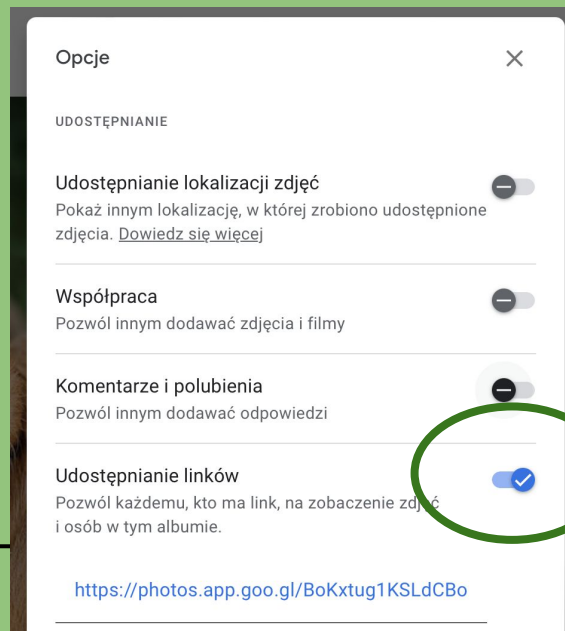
Opcje

UDOSTĘPNIANIE

Udostępnianie lokalizacji zdjęć
Pokaż innym lokalizację, w której zrobiono udostępnione zdjęcia. Dowiedz się więcej

Współpraca
Pozwól innym dodawać zdjęcia i filmy

Komentarze i polubienia
Pozwól innym dodawać odpowiedzi

Udostępnianie linków
Pozwól każdemu, kto ma link, na zobaczenie zdjęć i osób w tym albumie.

https://photos.app.goo.gl/BoKxtug1KSLdCBo